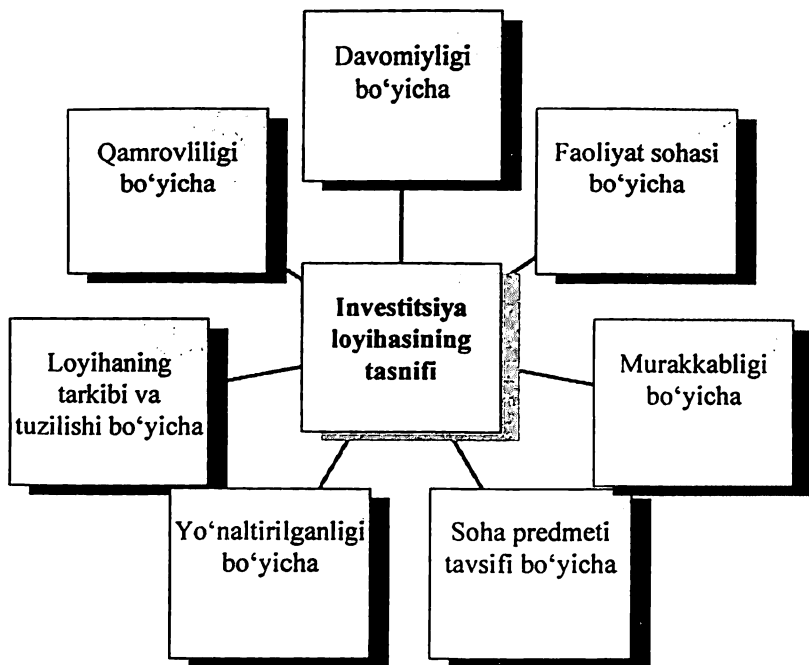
Davomiyligi bo‘yicha

Qamrovliligi bo‘yicha

Faoliyat sohasi bo‘yicha

Investitsiya loyihasining tasnifi

Loyihaning tarkibi va tuzilishi bo‘yicha

Murakkabligi bo‘yicha

Yo‘naltirilganligi bo‘yicha

Soha predmeti tavsifi bo‘yicha